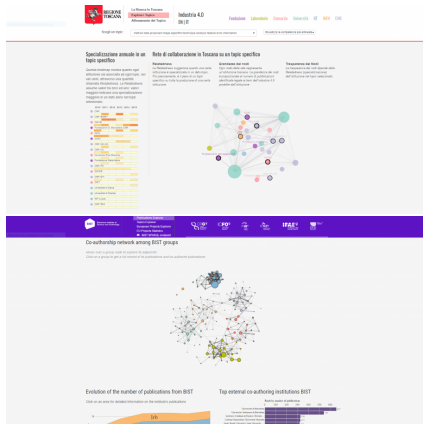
REGIONE TOSCANA

La Ricerca in Toscana
Esplora i Topics
Infrastrutture dei Topics

Industria 4.0
EN | IT

Scegli un topic

Specializzazione annuale in un topic specifico

Rete di collaborazione in Toscana su un topic specifico

Co-authorship network among BIST groups

Evolution of the number of publications from BIST

Top external co-authoring institutions BIST